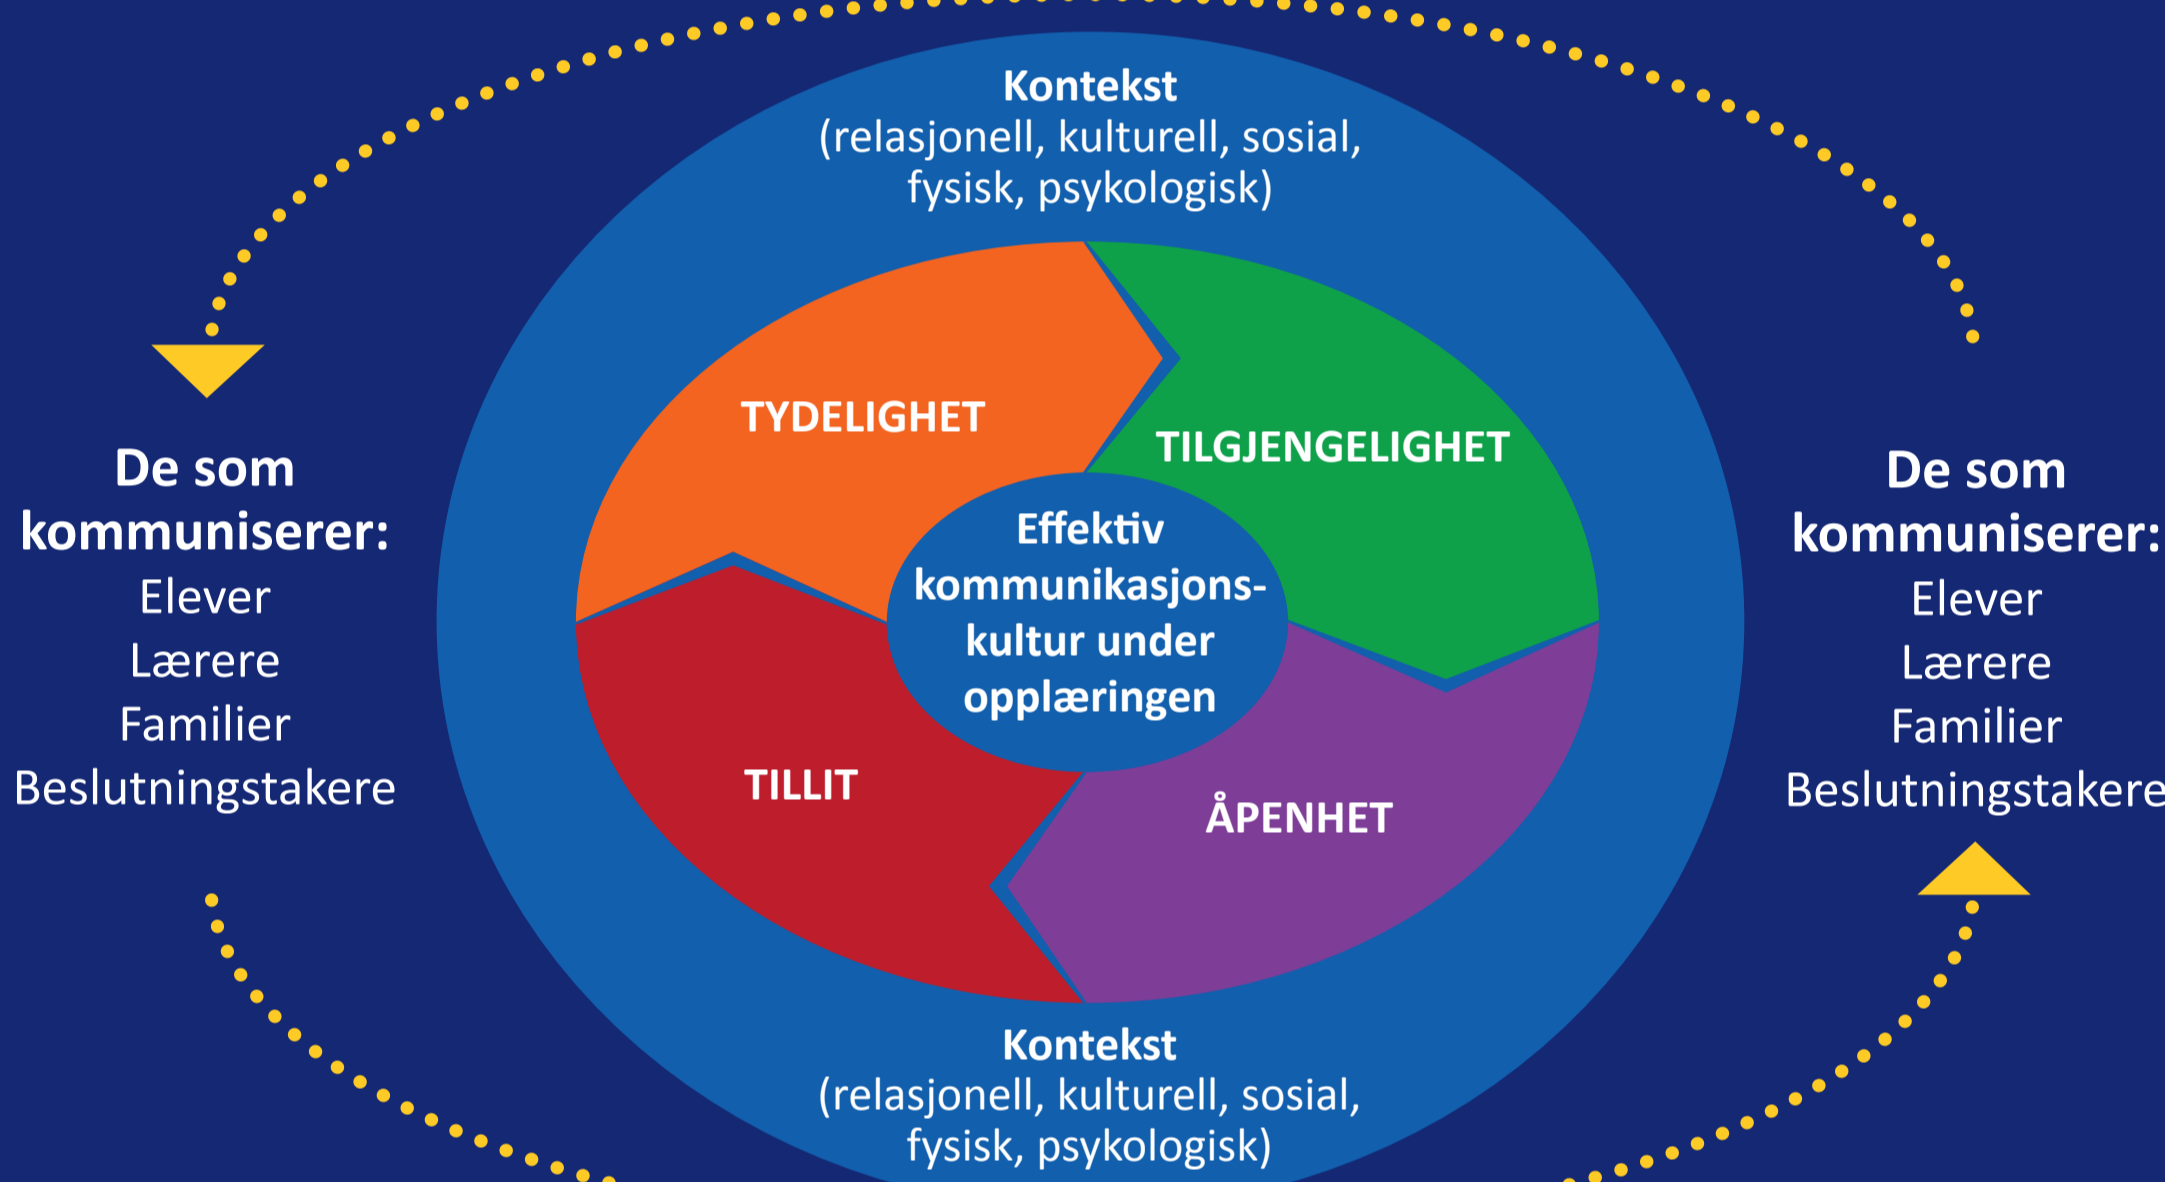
Kontekst
(relasjonell, kulturell, sosial, fysisk, psykologisk)

De som kommuniserer:
Elever
Lærere
Familier
Beslutningstakere

TYDELIGHET

TILGJENGELIGHET

Effektiv kommunikasjonskultur under opplæringen

TILLIT

ÅPENHET

De som kommuniserer:
Elever
Lærere
Familier
Beslutningstakere

Kontekst
(relasjonell, kulturell, sosial, fysisk, psykologisk)